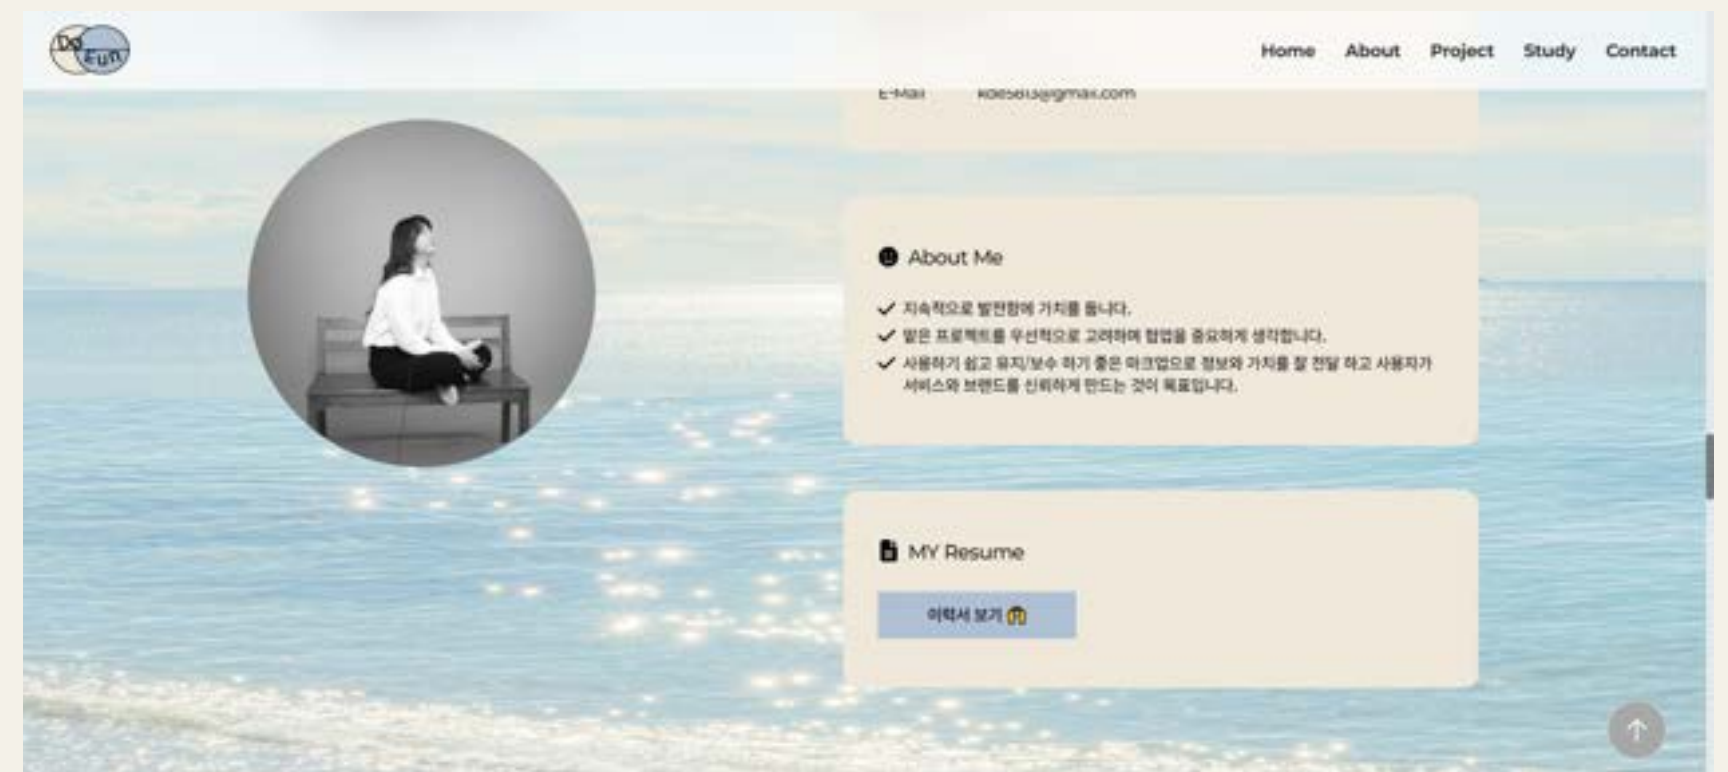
Do Eun

Home About Project Study Contact

E-Mail kde5813@gmail.com

About Me

✓ 지속적으로 발전함에 가치를 둡니다.
✓ 맡은 프로젝트를 우선적으로 고려하며 협업을 중요하게 생각합니다.
✓ 사용하기 쉽고 유지/보수 하기 좋은 마크업으로 정보와 가치를 잘 전달 하고 사용자가 서비스와 브랜드를 신뢰하게 만드는 것이 목표입니다.

MY Resume

이력서 보기